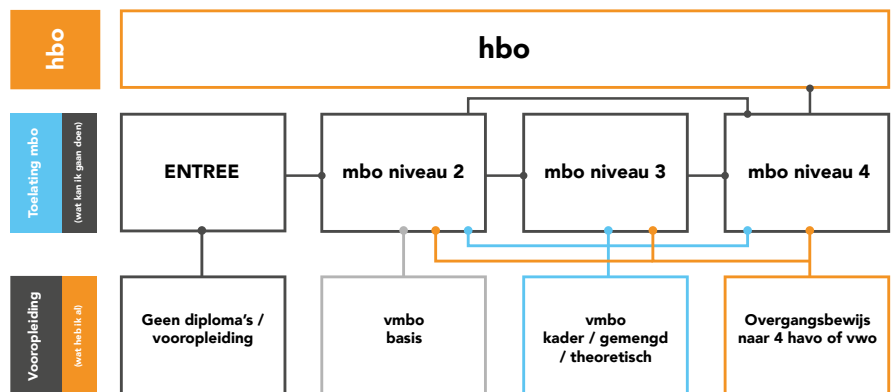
hbo

hbo

Toelating mbo

(wat kan ik gaan doen)

ENTREE

mbo niveau 2

mbo niveau 3

mbo niveau 4

Vooropleiding

(wat heb ik al)

Geen diploma's / vooropleiding

vmbo basis

vmbo kader / gemengd / theoretisch

Overgangsbewijs naar 4 havo of vwo